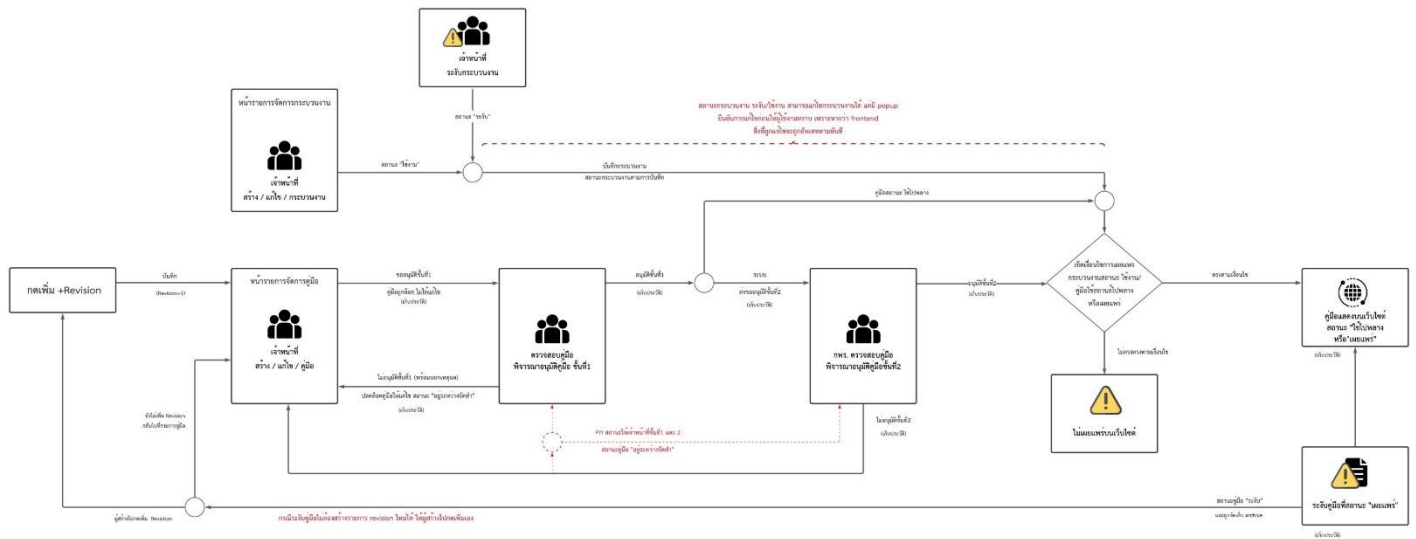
เจ้าหน้าที่
ระงับกระบวนงาน

สถานะ "ระงับ"

หน้ารายการจัดการกระบวนงาน

เจ้าหน้าที่
สร้าง / แก้ไข / กระบวนงาน

สถานะ "ใช้งาน"

สถานะกระบวนงาน ระงับ/ใช้งาน สามารถแก้ไขกระบวนงานได้ แต่มี popup
ยืนยันการแก้ไขก่อนบันทึกใช้งานจริง เพราะหากว่า frontend
สิ่งที่ผูกแก้ไขจะถูกอัพเดตตามทันที

บันทึกกระบวนงาน
สถานะกระบวนงานตามการบันทึก

คู่มือสถานะ ใช้ไปพลาง

กดเพิ่ม +Revision

บันทึก

(Revision+1)

หน้ารายการจัดการคู่มือ

เจ้าหน้าที่
สร้าง / แก้ไข / คู่มือ

ขออนุมัติขั้นที่1

คู่มือถูกล็อก ไม่ให้แก้ไข
(เก็บประวัติ)

ตรวจสอบคู่มือ
พิจารณาอนุมัติคู่มือ ขั้นที่1

ไม่อนุมัติขั้นที่1 (พร้อมระบุเหตุผล)

ปลดล็อคคู่มือให้แก้ไข สถานะ "อยู่ระหว่างจัดทำ"
(เก็บประวัติ)

อนุมัติขั้นที่1
(เก็บประวัติ)

ระบบ
ส่งขออนุมัติขั้นที่2
(เก็บประวัติ)

กพร. ตรวจสอบคู่มือ
พิจารณาอนุมัติคู่มือขั้นที่2

ไม่อนุมัติขั้นที่2
(เก็บประวัติ)

อนุมัติขั้นที่2
(เก็บประวัติ)

FYI สถานะไม่ผ่านหน้าที่ขั้นที่1 และ 2
สถานะคู่มือ "อยู่ระหว่างจัดทำ"

เช็คเงื่อนไขการเผยแพร่
กระบวนงานสถานะ 'ใช้งาน'
คู่มือใช้สถานะใช้ไปพลาง
หรือเผยแพร่

ตรงตามเงื่อนไข

ไม่ตรงตามเงื่อนไข

ไม่เผยแพร่บนเว็บไซต์

คู่มือแสดงบนเว็บไซต์
สถานะ "ใช้ไปพลาง
หรือ"เผยแพร่"
(เก็บประวัติ)

ระงับคู่มือที่สถานะ "เผยแพร่"
(เก็บประวัติ)

สถานะคู่มือ "ระงับ"
ผลอยู่ระดับกับ archive

ยังไม่เพิ่ม Revision
กลับไปที่รายการคู่มือ

ผู้สร้างไปกดเพิ่ม Revision

กรณีระงับคู่มือไม่ต้องสร้างรายการ revision ใหม่ให้ ให้ผู้สร้างไปกดเพิ่มเอง